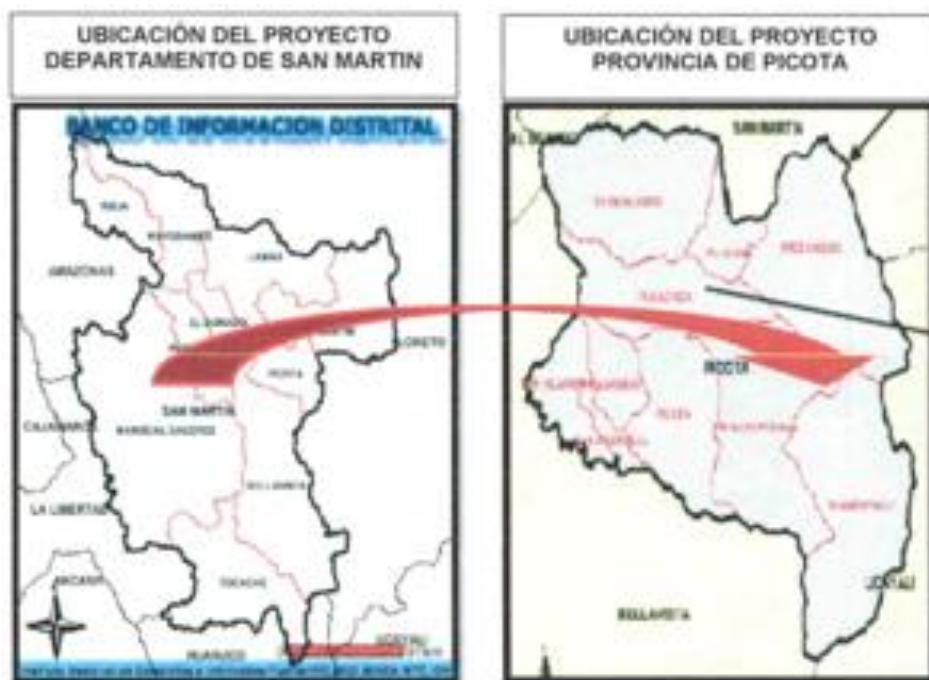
UBICACIÓN DEL PROYECTO
DEPARTAMENTO DE SAN MARTIN

UBICACIÓN DEL PROYECTO
PROVINCIA DE PICOTA

BANCO DE INFORMACION DISTRITAL
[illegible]

RIOJA

MOYOBAMBA

LAMAS

AMAZONAS

EL DORADO

LORETO

PICOTA

SAN MARTIN

CAJAMARCA

MARISCAL CACERES

BELLAVISTA

LA LIBERTAD

ANCASH

TOCACHE

HUANUCO

UCAYALI

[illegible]

EL DORADO

SAN MARTIN

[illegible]

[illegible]

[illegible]

TINGO DE PONASA

PICOTA

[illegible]

PILLUANA

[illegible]

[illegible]

BUENOS AIRES

BELLAVISTA

LORETO